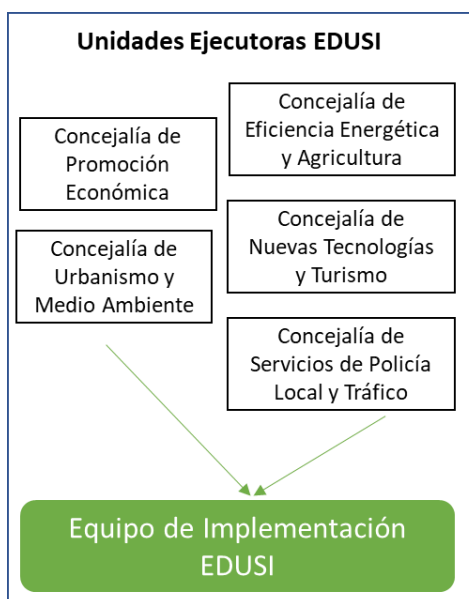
Unidades Ejecutoras EDUSI

Concejalía de Promoción Económica

Concejalía de Eficiencia Energética y Agricultura

Concejalía de Urbanismo y Medio Ambiente

Concejalía de Nuevas Tecnologías y Turismo

Concejalía de Servicios de Policía Local y Tráfico

Equipo de Implementación EDUSI